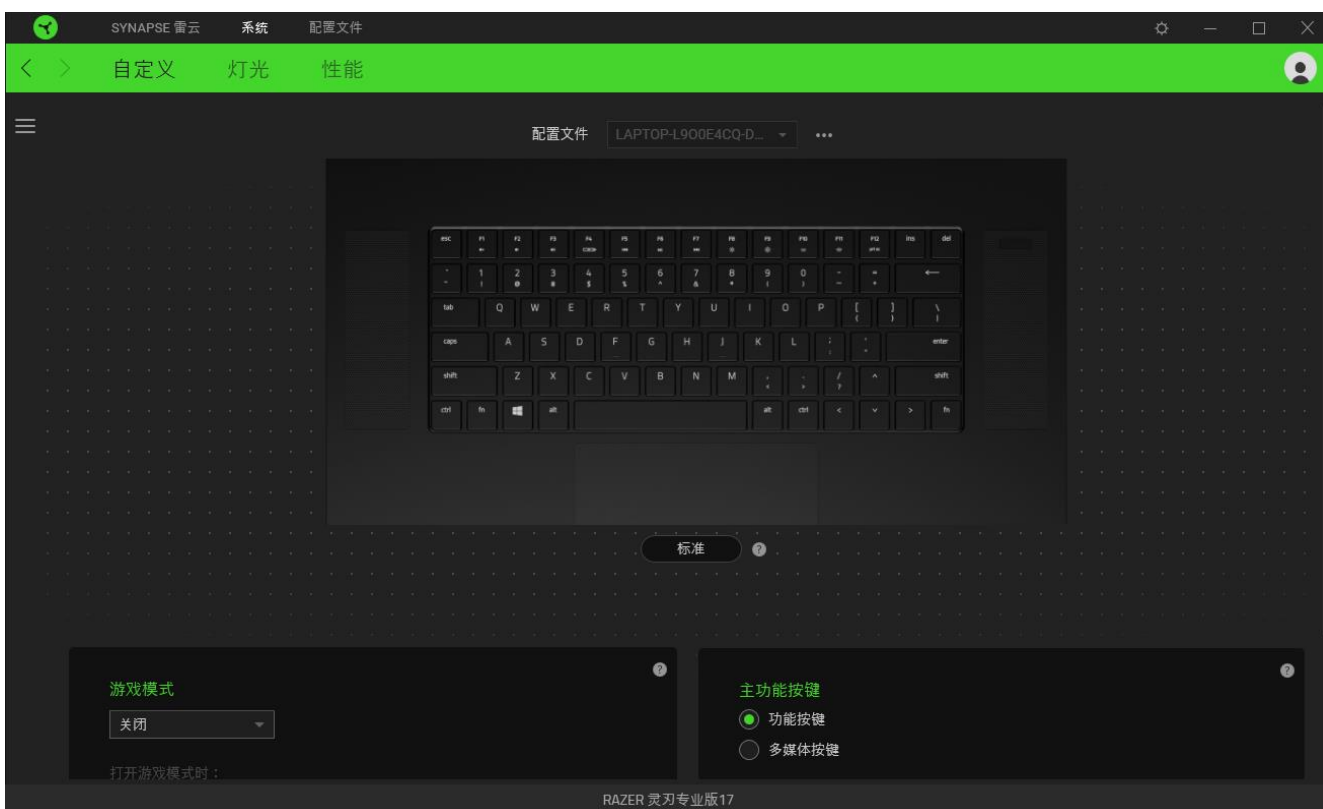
SYNAPSE 雷云 系统 配置文件

自定义 灯光 性能

配置文件 LAPTOP-L9OOE4CQ-D...

esc F1 F2 F3 F4 F5 F6 F7 F8 F9 F10 F11 F12 ins del

` 1 2 3 4 5 6 7 8 9 0 - = ←

tab Q W E R T Y U I O P [ ] \

caps A S D F G H J K L ; ' enter

shift Z X C V B N M , . / ^ shift

ctrl fn alt alt ctrl < v > fn

标准

游戏模式

关闭

打开游戏模式时：

主功能按键

功能按键

多媒体按键

RAZER 灵刃专业版17